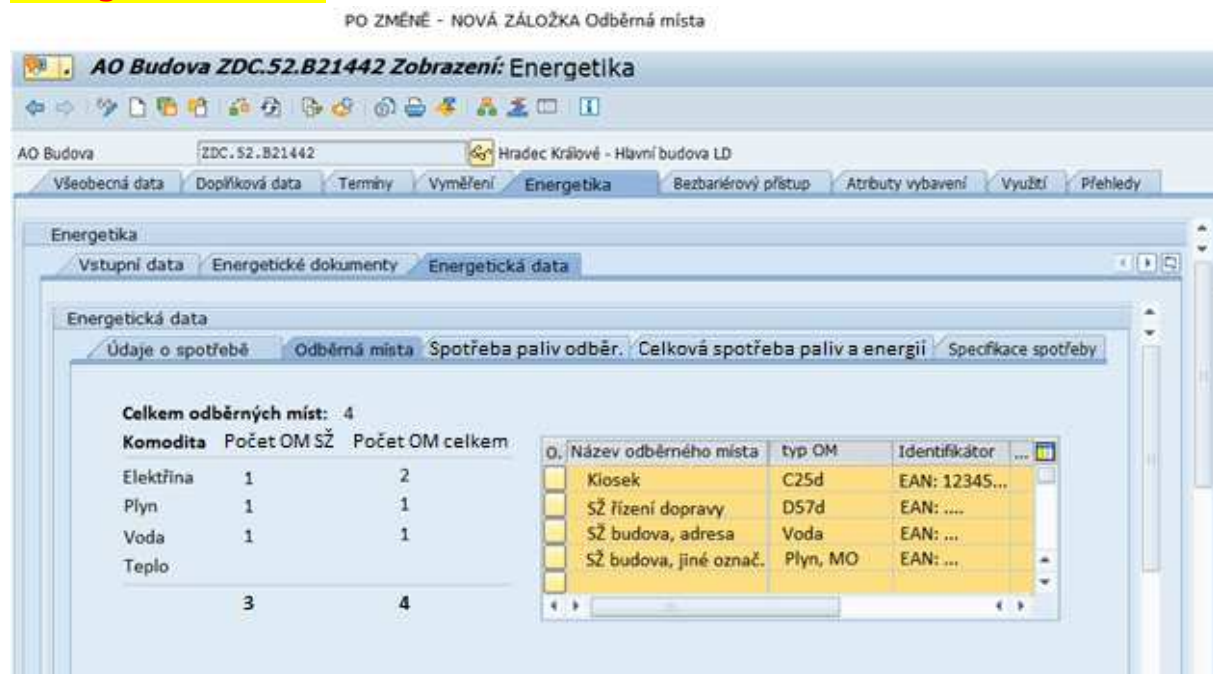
PO ZMĚNĚ - NOVÁ ZÁLOŽKA Odběrná místa

AO Budova ZDC.52.B21442 Zobrazení: Energetika

AO Budova ZDC.52.B21442 Hradec Králové - Hlavní budova LD

Všeobecná data | Doplňková data | Termíny | Vyměření | Energetika | Bezbariérový přístup | Atributy vybavení | Využití | Přehledy

Energetika

Vstupní data | Energetické dokumenty | Energetická data

Energetická data

Údaje o spotřebě | Odběrná místa | Spotřeba paliv odběr. | Celková spotřeba paliv a energií | Specifikace spotřeby

Celkem odběrných míst: 4

| Komodita | Počet OM SŽ | Počet OM celkem |
|---|---|---|
| Elektřina | 1 | 2 |
| Plyn | 1 | 1 |
| Voda | 1 | 1 |
| Teplo | | |
| | 3 | 4 |

| O. | Název odběrného místa | typ OM | Identifikátor | ... |
|---|---|---|---|---|
| | Kiosek | C25d | EAN: 12345... | |
| | SŽ řízení dopravy | D57d | EAN: .... | |
| | SŽ budova, adresa | Voda | EAN: ... | |
| | SŽ budova, jiné označ. | Plyn, MO | EAN: ... | |
| | | | | |